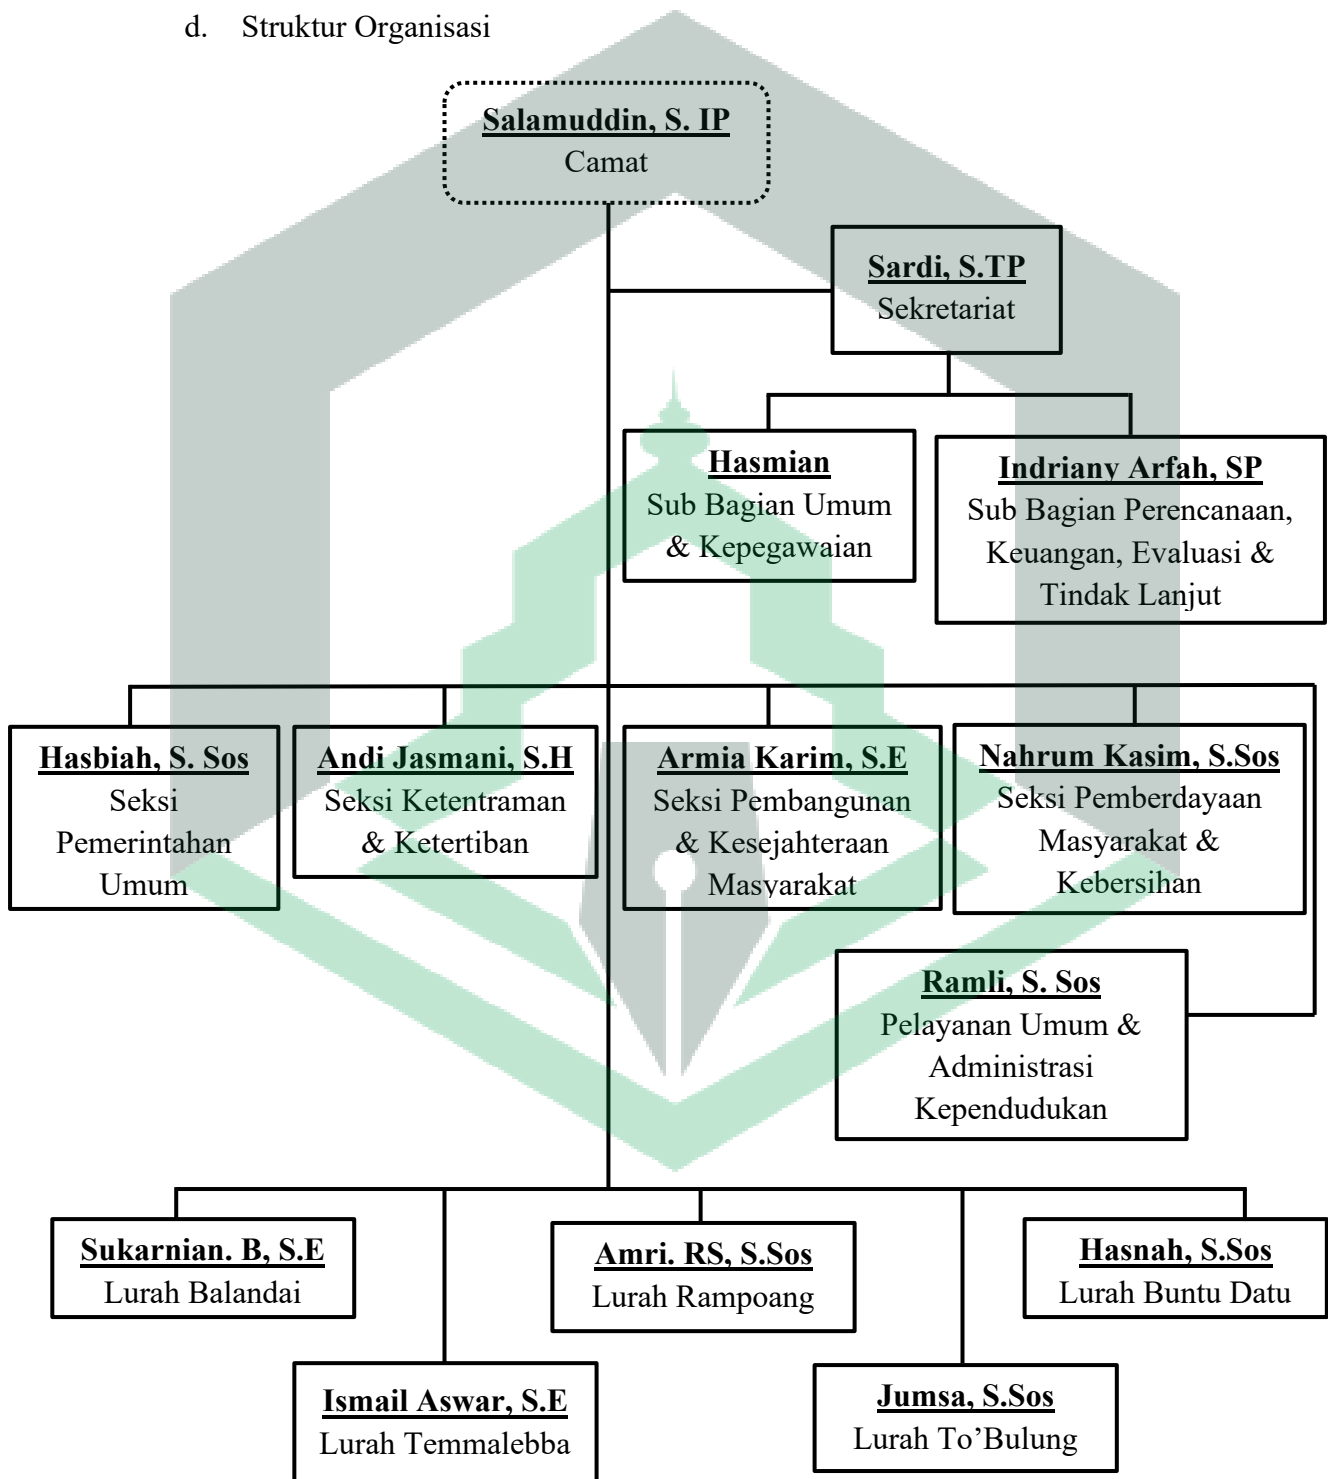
d. Struktur Organisasi

Salamuddin, S. IP
Camat

Sardi, S.TP
Sekretariat

Hasmian
Sub Bagian Umum & Kepegawaian

Indriany Arfah, SP
Sub Bagian Perencanaan, Keuangan, Evaluasi & Tindak Lanjut

Hasbiah, S. Sos
Seksi Pemerintahan Umum

Andi Jasmani, S.H
Seksi Ketentraman & Ketertiban

Armia Karim, S.E
Seksi Pembangunan & Kesejahteraan Masyarakat

Nahrum Kasim, S.Sos
Seksi Pemberdayaan Masyarakat & Kebersihan

Ramli, S. Sos
Pelayanan Umum & Administrasi Kependudukan

Sukarnian. B, S.E
Lurah Balandai

Amri. RS, S.Sos
Lurah Rampoang

Hasnah, S.Sos
Lurah Buntu Datu

Ismail Aswar, S.E
Lurah Temmalebba

Jumsa, S.Sos
Lurah To'Bulung